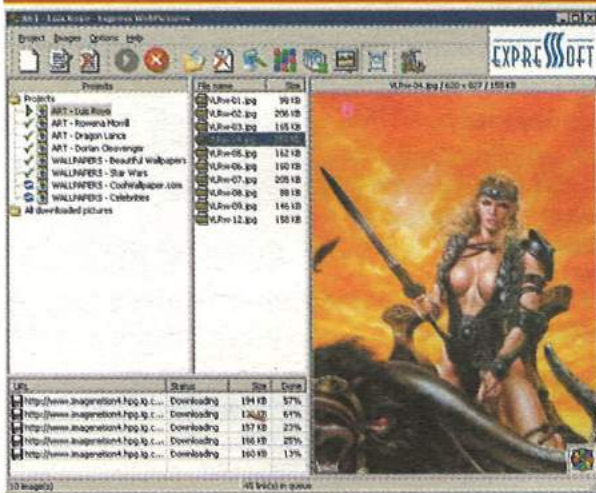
ART - Luis Royo - Express WebPictures

Project Images Options Help

EXPRESSOFT

Projects

Projects
ART - Luis Royo
ART - Rowena Morill
ART - Dragon Lance
ART - Dorian Cleavenger
WALLPAPERS - Beautiful Wallpapers
WALLPAPERS - Star Wars
WALLPAPERS - CoolWallpaper.com
WALLPAPERS - Celebrities
All downloaded pictures

| File name | Size |
|---|---|
| VLRw-01.jpg | 98 KB |
| VLRw-02.jpg | 206 KB |
| VLRw-03.jpg | 165 KB |
| VLRw-04.jpg | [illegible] |
| VLRw-05.jpg | 162 KB |
| VLRw-06.jpg | 150 KB |
| VLRw-07.jpg | 205 KB |
| VLRw-08.jpg | 98 KB |
| VLRw-09.jpg | 146 KB |
| VLRw-12.jpg | 158 KB |

VLRw-04.jpg | 620 × 827 | 155 KB

| URL | Status | Size | Done |
|---|---|---|---|
| http://www.imagenation4.hpg.ig.c... | Downloading | 194 KB | 57% |
| http://www.imagenation4.hpg.ig.c... | Downloading | 136 KB | 61% |
| http://www.imagenation4.hpg.ig.c... | Downloading | 157 KB | 23% |
| http://www.imagenation4.hpg.ig.c... | Downloading | 166 KB | 25% |
| http://www.imagenation4.hpg.ig.c... | Downloading | 160 KB | 13% |

10 image(s)
45 link(s) in queue